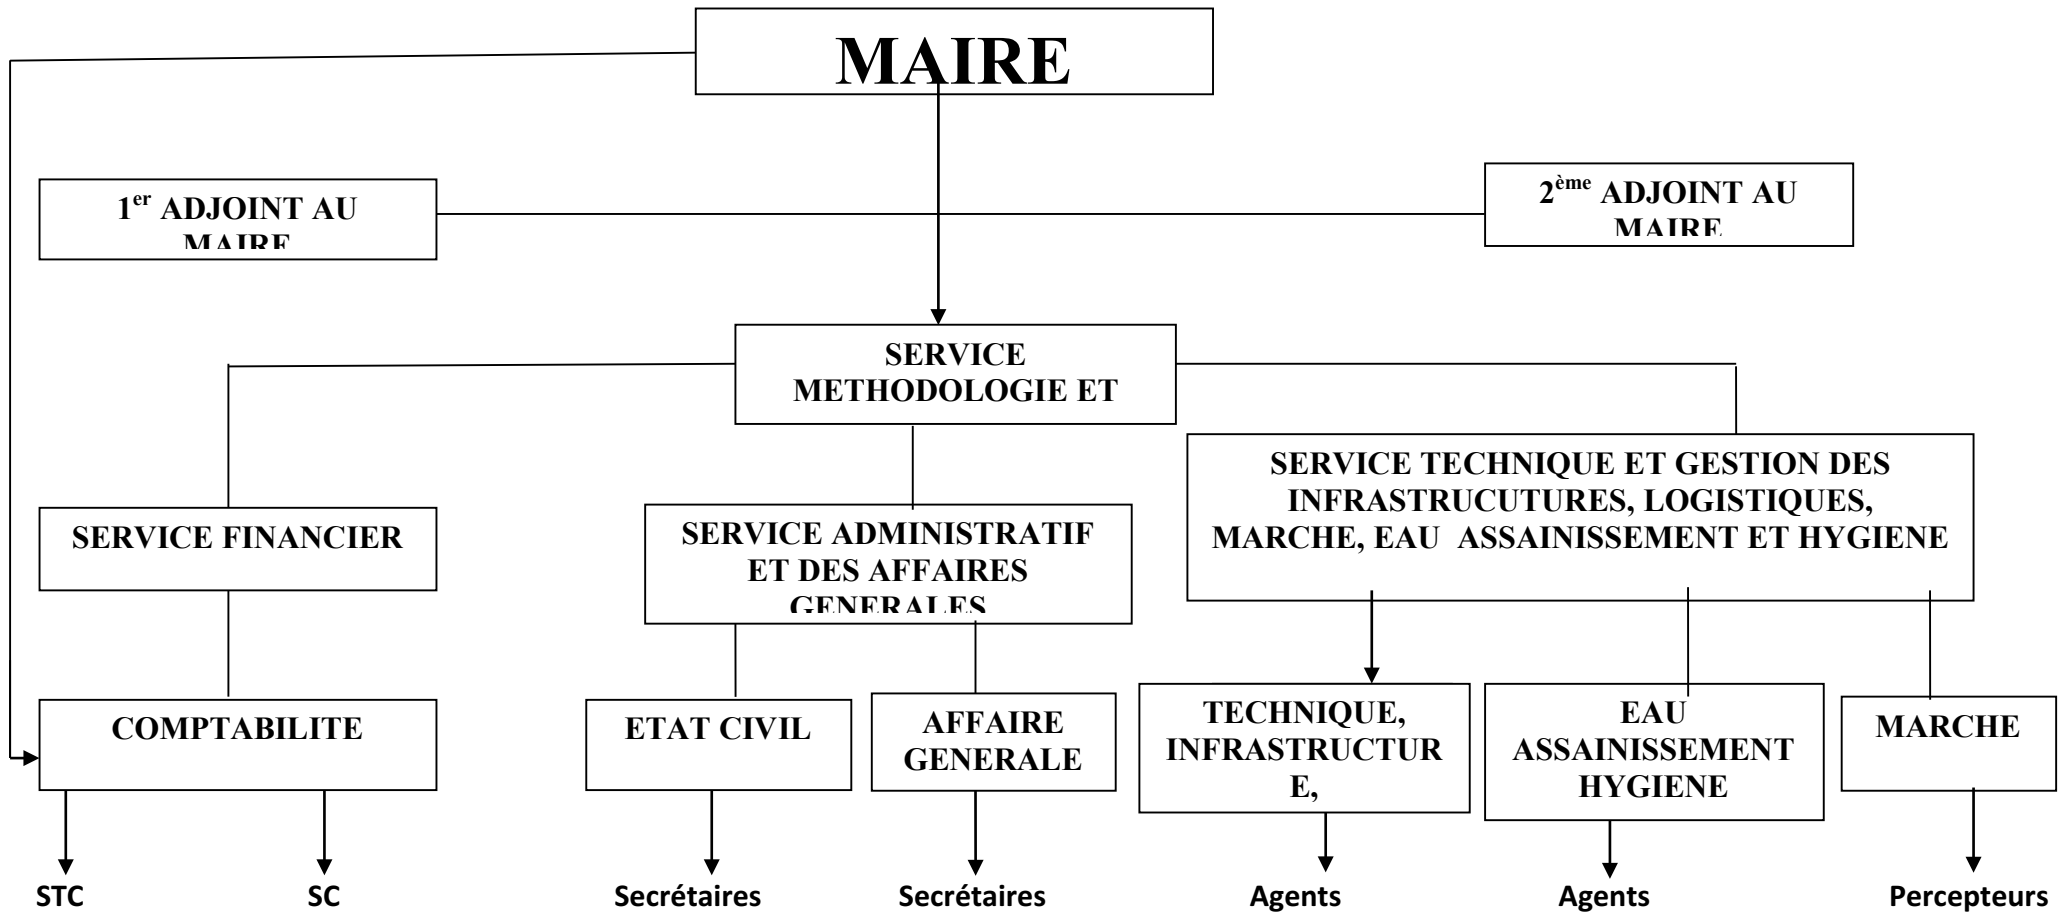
MAIRE

1$^{er}$ ADJOINT AU MAIRE

2$^{ème}$ ADJOINT AU MAIRE

SERVICE METHODOLOGIE ET

SERVICE FINANCIER

SERVICE ADMINISTRATIF ET DES AFFAIRES GENERALES

SERVICE TECHNIQUE ET GESTION DES INFRASTRUCUTURES, LOGISTIQUES, MARCHE, EAU ASSAINISSEMENT ET HYGIENE

COMPTABILITE

ETAT CIVIL

AFFAIRE GENERALE

TECHNIQUE, INFRASTRUCTUR E,

EAU ASSAINISSEMENT HYGIENE

MARCHE

STC

SC

Secrétaires

Secrétaires

Agents

Agents

Percepteurs